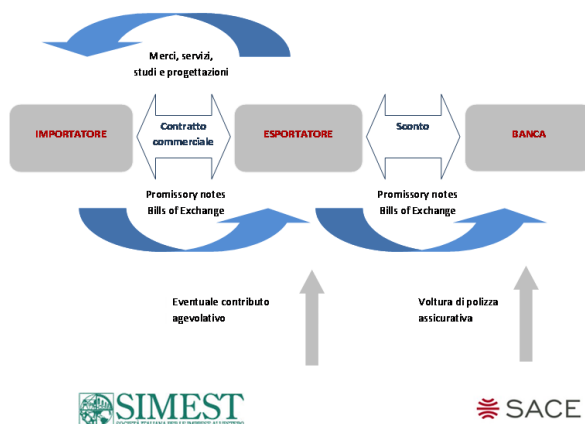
Merci, servizi, studi e progettazioni

IMPORTATORE

Contratto commerciale

ESPORTATORE

Sconto

BANCA

Promissory notes
Bills of Exchange

Promissory notes
Bills of Exchange

Eventuale contributo agevolativo

Voltura di polizza assicurativa

SIMEST

SACE